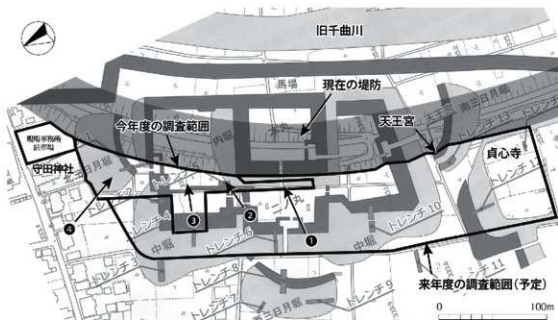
旧千曲川

馬場

現在の堤防

今年度の調査範囲

天王宮

南三日月堀

トレンチ1

貞心寺

守田神社

堀　三日月堀

トレンチ4

トレンチ5

トレンチ6

トレンチ7

トレンチ8

トレンチ9

トレンチ10

トレンチ11

トレンチ3

トレンチ2

中堀

三日月堀

本丸

二の丸

内堀

❶

❷

❸

❹

来年度の調査範囲（予定）

0

100m